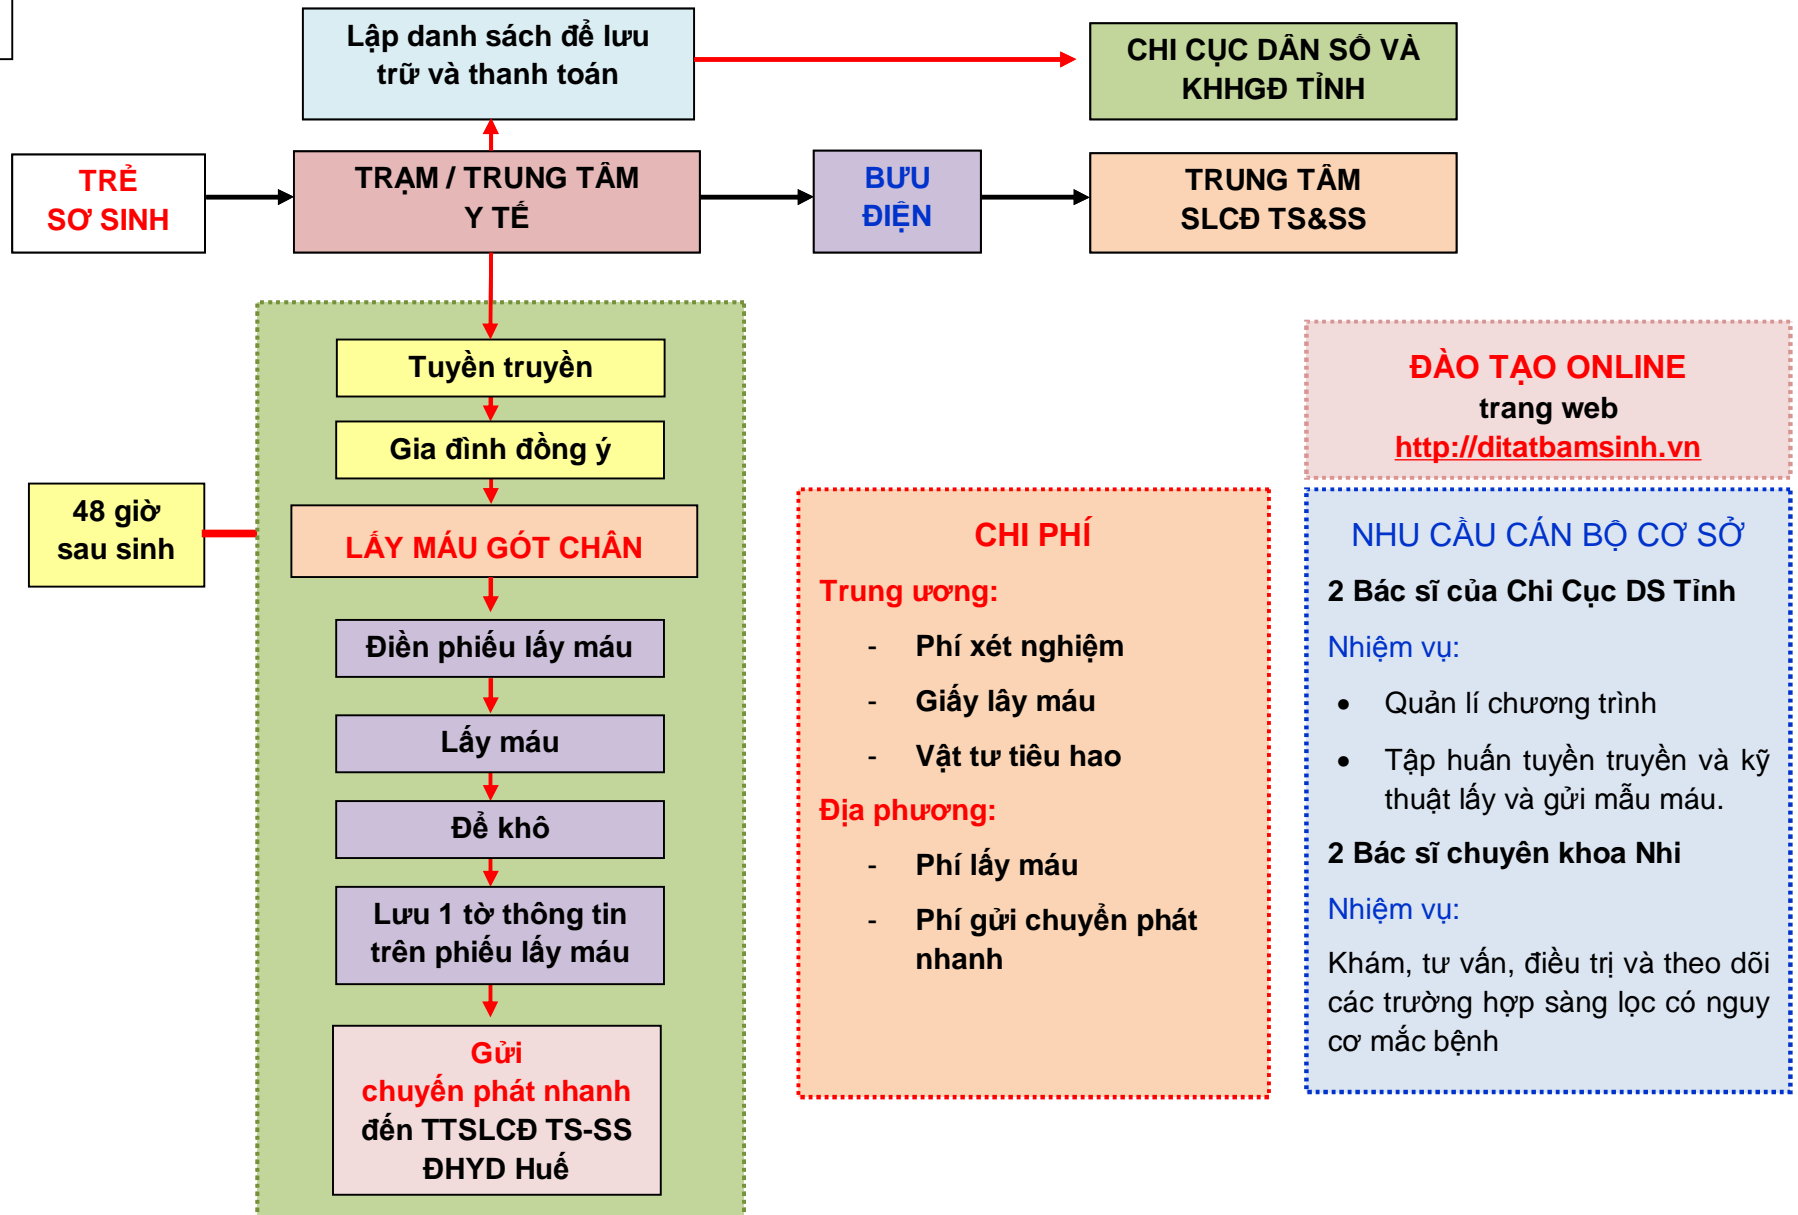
Lập danh sách để lưu trữ và thanh toán

CHI CỤC DÂN SỐ VÀ KHHGĐ TỈNH

TRẺ SƠ SINH

TRẠM / TRUNG TÂM Y TẾ

BƯU ĐIỆN

TRUNG TÂM SLCĐ TS&SS

Tuyền truyền

Gia đình đồng ý

48 giờ sau sinh

LẤY MÁU GÓT CHÂN

Điền phiếu lấy máu

Lấy máu

Để khô

Lưu 1 tờ thông tin trên phiếu lấy máu

Gửi chuyến phát nhanh đến TTSLCĐ TS-SS ĐHYD Huế

ĐÀO TẠO ONLINE
trang web
http://ditatbamsinh.vn

CHI PHÍ
Trung ương:
- Phí xét nghiệm
- Giấy lấy máu
- Vật tư tiêu hao
Địa phương:
- Phí lấy máu
- Phí gửi chuyển phát nhanh

NHU CẦU CÁN BỘ CƠ SỞ
2 Bác sĩ của Chi Cục DS Tỉnh
Nhiệm vụ:
• Quản lí chương trình
• Tập huấn tuyền truyền và kỹ thuật lấy và gửi mẫu máu.
2 Bác sĩ chuyên khoa Nhi
Nhiệm vụ:
Khám, tư vấn, điều trị và theo dõi các trường hợp sàng lọc có nguy cơ mắc bệnh